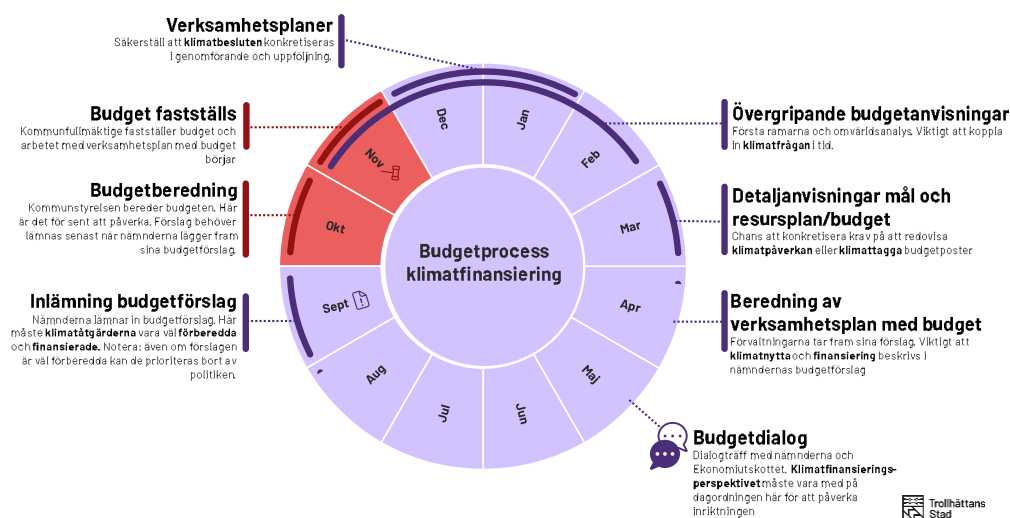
Verksamhetsplaner
Säkerställ att **klimatbesluten** konkretiseras i genomförande och uppföljning.

Budget fastställs
Kommunfullmäktige fastställer budget och arbetet med verksamhetsplan med budget börjar

Budgetberedning
Kommunstyrelsen bereder budgeten. Här är det för sent att påverka. Förslag behöver lämnas senast när nämnderna lägger fram sina budgetförslag.

Inlämning budgetförslag
Nämnderna lämnar in budgetförslag. Här måste **klimatåtgärderna** vara väl **förberedda** och **finansierade.** Notera: även om förslagen är väl förberedda kan de prioriteras bort av politiken.

Övergripande budgetanvisningar
Första ramarna och omvärldsanalys. Viktigt att koppla in **klimatfrågan** i tid.

Detaljanvisningar mål och resursplan/budget
Chans att konkretisera krav på att redovisa **klimatpåverkan** eller **klimattagga** budgetposter

Beredning av verksamhetsplan med budget
Förvaltningarna tar fram sina förslag. Viktigt att **klimatnytta** och **finansiering** beskrivs i nämndernas budgetförslag

Budgetdialog
Dialogträff med nämnderna och Ekonomiutskottet. **Klimatfinansierings-perspektivet** måste vara med på dagordningen här för att påverka inriktningen

Budgetprocess klimatfinansiering

Dec
Jan
Feb
Mar
Apr
Maj
Jun
Jul
Aug
Sept
Okt
Nov

Trollhättans Stad